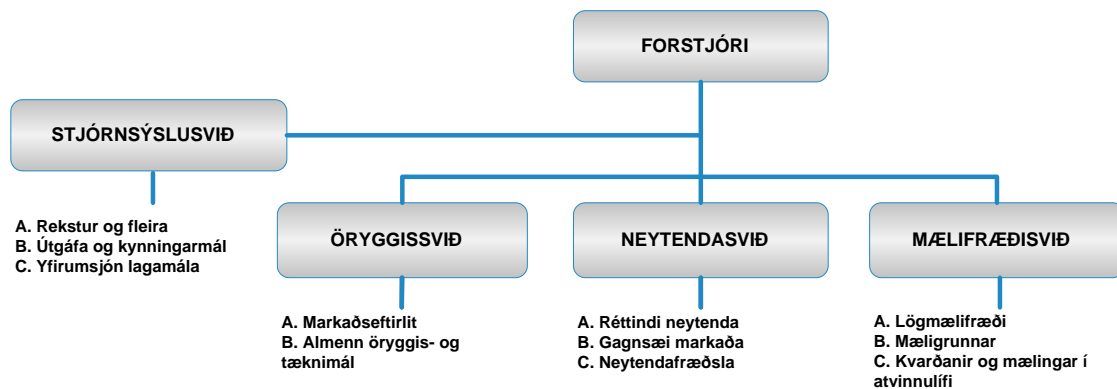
FORSTJÓRI

STJÓRNSÝSLUSVIÐ

A. Rekstur og fleira
B. Útgáfa og kynningarmál
C. Yfirumsjón lagamála

ÖRYGGISSVIÐ

A. Markaðseftirlit
B. Almenn öryggis- og tæknimál

NEYTENDASVIÐ

A. Réttindi neytenda
B. Gagnsæi markaða
C. Neytendafræðsla

MÆLIFRÆÐISVIÐ

A. Lögmælifræði
B. Mæligrunnar
C. Kvarðanir og mælingar í atvinnulífi